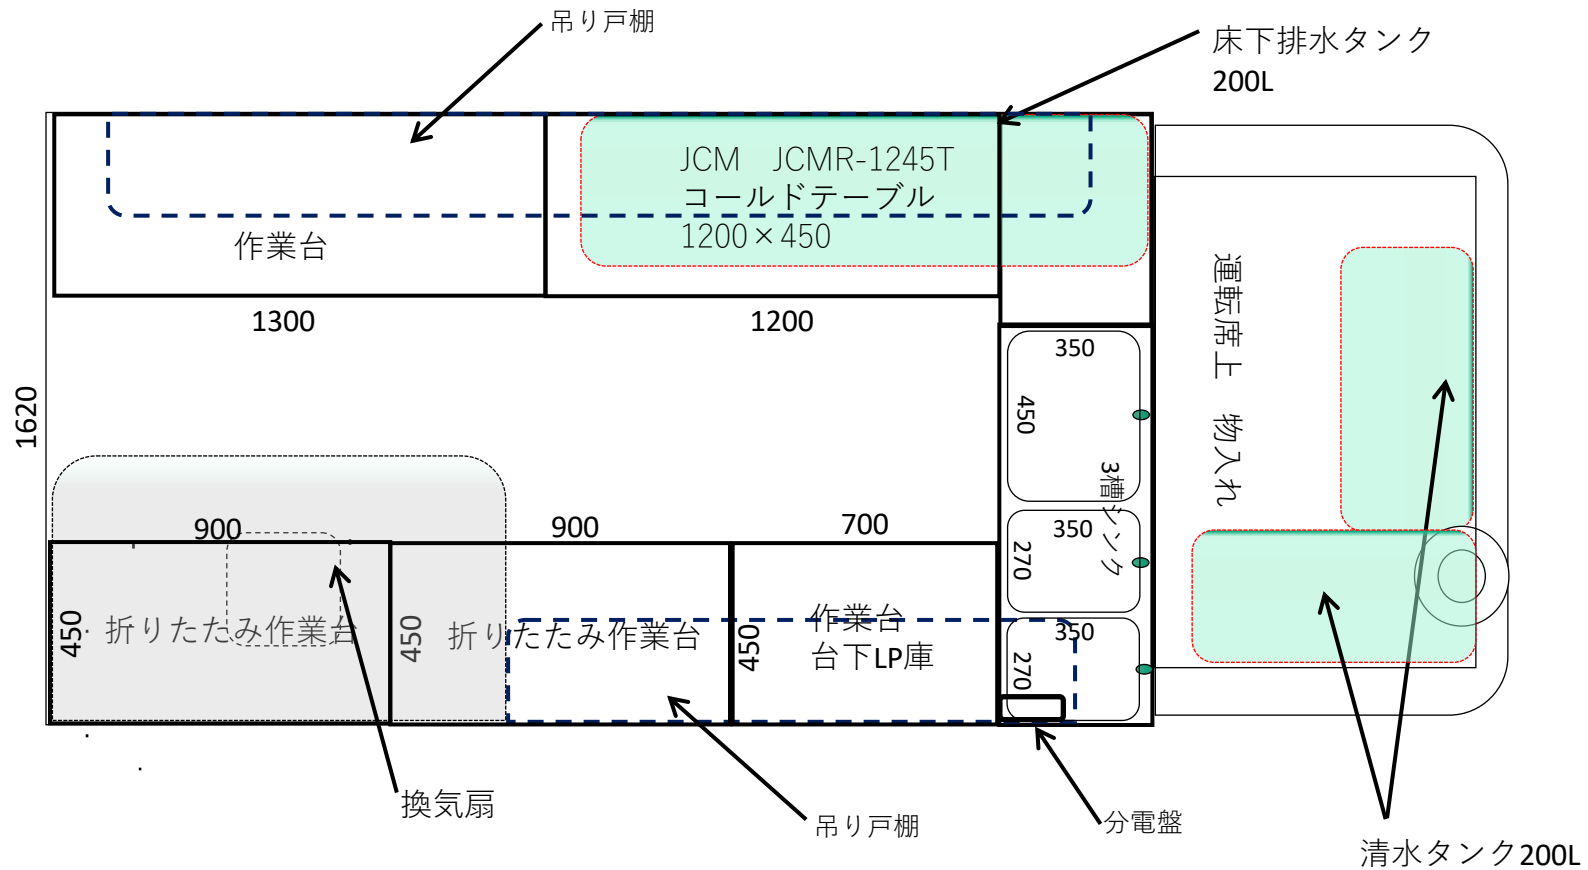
吊り戸棚

床下排水タンク
200L

JCM　JCMR-1245T
コールドテーブル
1200×450

作業台

1300

1200

1620

350
450
3槽シンク
350
270
350
270

運転席上　物入れ

900
900
700

450 折りたたみ作業台
450 折りたたみ作業台
450
作業台
台下LP庫

換気扇

吊り戸棚

分電盤

清水タンク200L